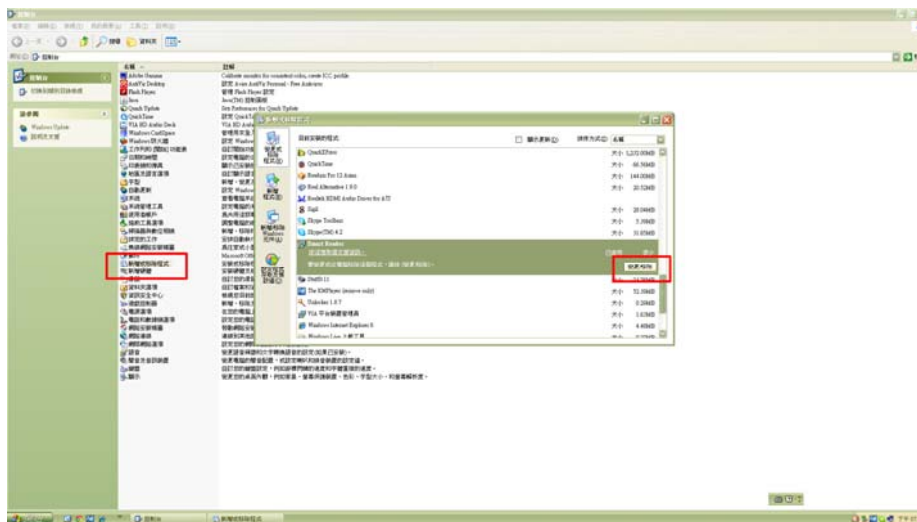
名稱
Adobe Gamma
AntiVir Desktop
Flash Player
Java
QuickTime
Windows CardSpace
Calibrate monitors for consistent color, create ICC profile
設定 Avira AntiVir Personal - Free Antivirus
管理 Flash Player 設定

Windows Update

新增或移除程式

目前安裝的程式:
排序方式(S): 名稱
QuickTime
Realtek HD Audio Driver for x32
Real Alternative 1.9.0
Skype Toolbar
Skype(TM) 4.2
Smart Reader
變更/移除
The KMPlayer (remove only)
Unlocker 1.8.7
Windows Internet Explorer 8
大小 1,232.00MB
大小 46.56MB
大小 144.00MB
大小 20.52MB
大小 20.04MB
大小 5.38MB
大小 31.05MB
大小 52.30MB
大小 0.20MB
大小 1.63MB
大小 4.46MB

新增或移除程式